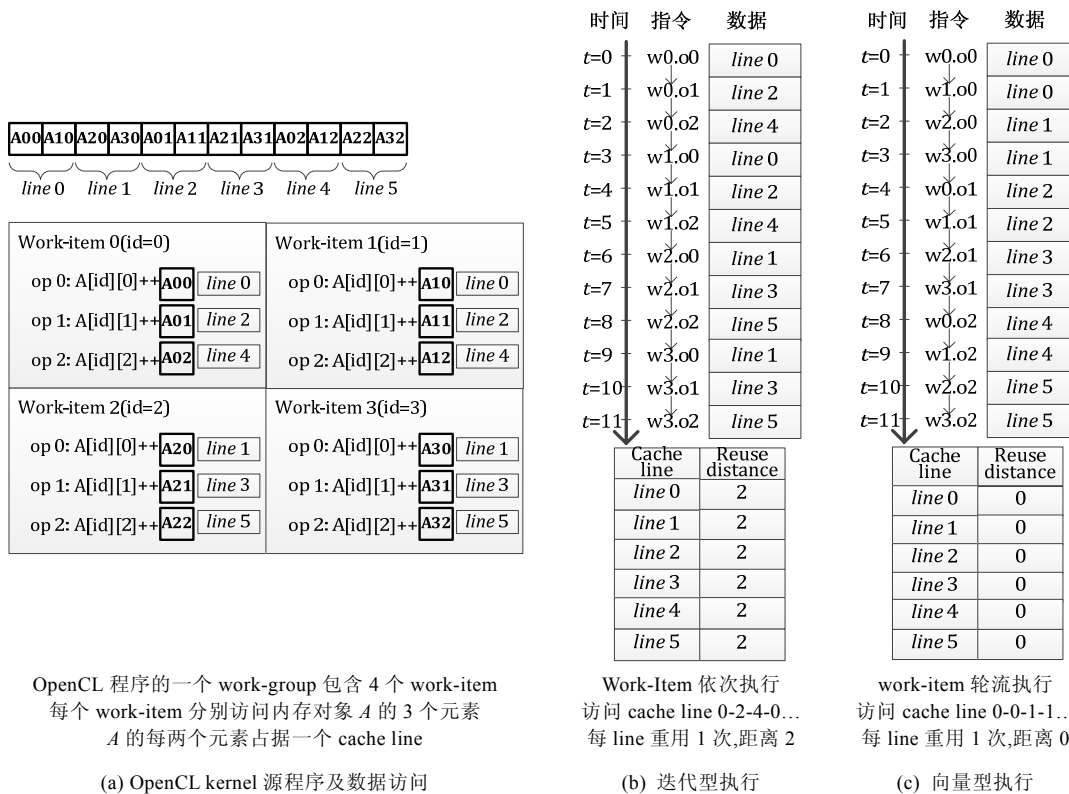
| A00 | A10 | A20 | A30 | A01 | A11 | A21 | A31 | A02 | A12 | A22 | A32 |
|---|---|---|---|---|---|---|---|---|---|---|---|

*line* 0 *line* 1 *line* 2 *line* 3 *line* 4 *line* 5

Work-item 0(id=0)
op 0: A[id][0]++ A00 *line* 0
op 1: A[id][1]++ A01 *line* 2
op 2: A[id][2]++ A02 *line* 4

Work-item 1(id=1)
op 0: A[id][0]++ A10 *line* 0
op 1: A[id][1]++ A11 *line* 2
op 2: A[id][2]++ A12 *line* 4

Work-item 2(id=2)
op 0: A[id][0]++ A20 *line* 1
op 1: A[id][1]++ A21 *line* 3
op 2: A[id][2]++ A22 *line* 5

Work-item 3(id=3)
op 0: A[id][0]++ A30 *line* 1
op 1: A[id][1]++ A31 *line* 3
op 2: A[id][2]++ A32 *line* 5

OpenCL 程序的一个 work-group 包含 4 个 work-item
每个 work-item 分别访问内存对象 *A* 的 3 个元素
*A* 的每两个元素占据一个 cache line

(a) OpenCL kernel 源程序及数据访问

| 时间 | 指令 | 数据 |
|---|---|---|
| *t*=0 | w0.o0 | *line* 0 |
| *t*=1 | w0.o1 | *line* 2 |
| *t*=2 | w0.o2 | *line* 4 |
| *t*=3 | w1.o0 | *line* 0 |
| *t*=4 | w1.o1 | *line* 2 |
| *t*=5 | w1.o2 | *line* 4 |
| *t*=6 | w2.o0 | *line* 1 |
| *t*=7 | w2.o1 | *line* 3 |
| *t*=8 | w2.o2 | *line* 5 |
| *t*=9 | w3.o0 | *line* 1 |
| *t*=10 | w3.o1 | *line* 3 |
| *t*=11 | w3.o2 | *line* 5 |

| Cache line | Reuse distance |
|---|---|
| *line* 0 | 2 |
| *line* 1 | 2 |
| *line* 2 | 2 |
| *line* 3 | 2 |
| *line* 4 | 2 |
| *line* 5 | 2 |

Work-Item 依次执行
访问 cache line 0-2-4-0…
每 line 重用 1 次,距离 2

(b) 迭代型执行

| 时间 | 指令 | 数据 |
|---|---|---|
| *t*=0 | w0.o0 | *line* 0 |
| *t*=1 | w1.o0 | *line* 0 |
| *t*=2 | w2.o0 | *line* 1 |
| *t*=3 | w3.o0 | *line* 1 |
| *t*=4 | w0.o1 | *line* 2 |
| *t*=5 | w1.o1 | *line* 2 |
| *t*=6 | w2.o1 | *line* 3 |
| *t*=7 | w3.o1 | *line* 3 |
| *t*=8 | w0.o2 | *line* 4 |
| *t*=9 | w1.o2 | *line* 4 |
| *t*=10 | w2.o2 | *line* 5 |
| *t*=11 | w3.o2 | *line* 5 |

| Cache line | Reuse distance |
|---|---|
| *line* 0 | 0 |
| *line* 1 | 0 |
| *line* 2 | 0 |
| *line* 3 | 0 |
| *line* 4 | 0 |
| *line* 5 | 0 |

work-item 轮流执行
访问 cache line 0-0-1-1..
每 line 重用 1 次,距离 0

(c) 向量型执行